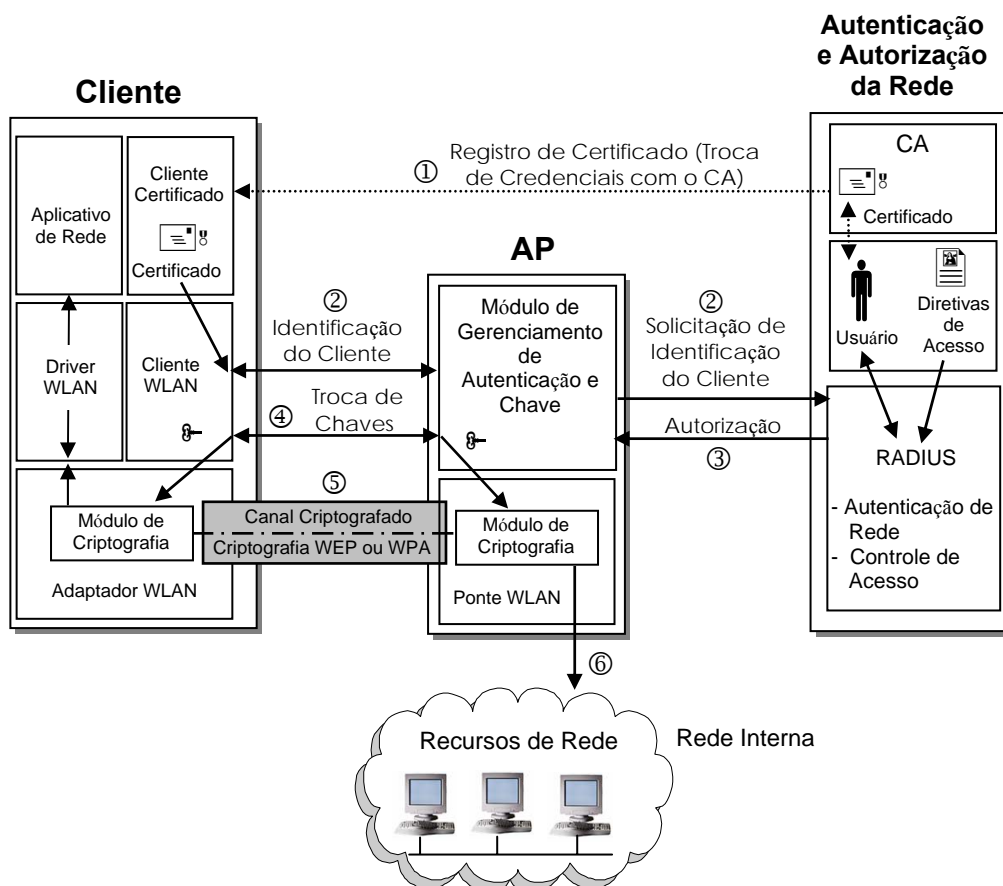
Autenticação e Autorização da Rede

Cliente

CA

① Registro de Certificado (Troca de Credenciais com o CA)

Cliente Certificado

Certificado

Aplicativo de Rede

Certificado

AP

② Identificação do Cliente

Módulo de Gerenciamento de Autenticação e Chave

② Solicitação de Identificação do Cliente

Usuário

Diretivas de Acesso

Driver WLAN

Cliente WLAN

④ Troca de Chaves

Autorização ③

RADIUS

⑤

Módulo de Criptografia

Canal Criptografado

Criptografia WEP ou WPA

Módulo de Criptografia

- Autenticação de Rede
- Controle de Acesso

Adaptador WLAN

Ponte WLAN

⑥

Recursos de Rede

Rede Interna